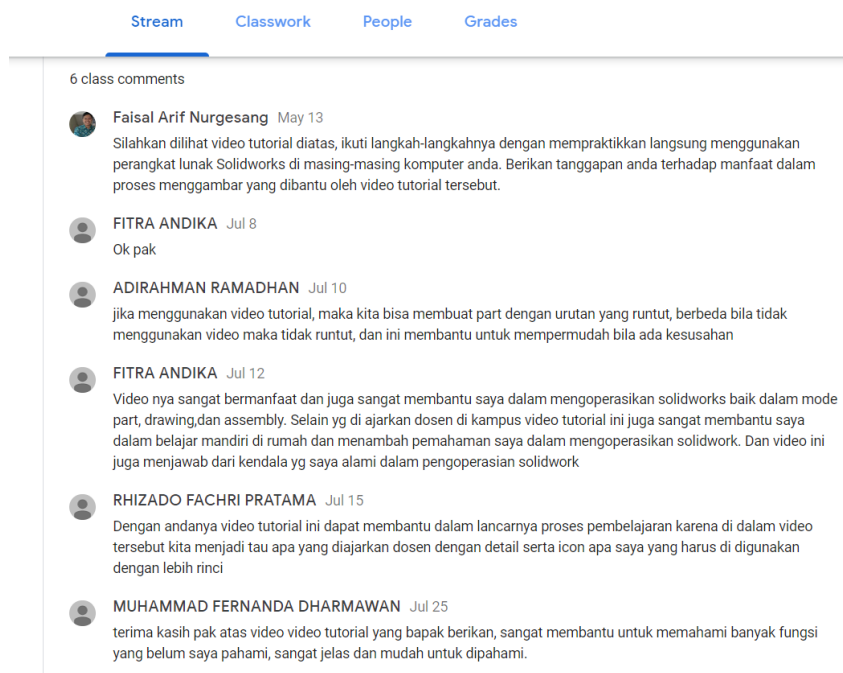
Stream Classwork People Grades

6 class comments

Faisal Arif Nurgesang May 13
Silahkan dilihat video tutorial diatas, ikuti langkah-langkahnya dengan mempraktikkan langsung menggunakan perangkat lunak Solidworks di masing-masing komputer anda. Berikan tanggapan anda terhadap manfaat dalam proses menggambar yang dibantu oleh video tutorial tersebut.

FITRA ANDIKA Jul 8
Ok pak

ADIRAHMAN RAMADHAN Jul 10
jika menggunakan video tutorial, maka kita bisa membuat part dengan urutan yang runtut, berbeda bila tidak menggunakan video maka tidak runtut, dan ini membantu untuk mempermudah bila ada kesusahan

FITRA ANDIKA Jul 12
Video nya sangat bermanfaat dan juga sangat membantu saya dalam mengoperasikan solidworks baik dalam mode part, drawing,dan assembly. Selain yg di ajarkan dosen di kampus video tutorial ini juga sangat membantu saya dalam belajar mandiri di rumah dan menambah pemahaman saya dalam mengoperasikan solidwork. Dan video ini juga menjawab dari kendala yg saya alami dalam pengoperasian solidwork

RHIZADO FACHRI PRATAMA Jul 15
Dengan andanya video tutorial ini dapat membantu dalam lancarnya proses pembelajaran karena di dalam video tersebut kita menjadi tau apa yang diajarkan dosen dengan detail serta icon apa saya yang harus di digunakan dengan lebih rinci

MUHAMMAD FERNANDA DHARMAWAN Jul 25
terima kasih pak atas video video tutorial yang bapak berikan, sangat membantu untuk memahami banyak fungsi yang belum saya pahami, sangat jelas dan mudah untuk dipahami.